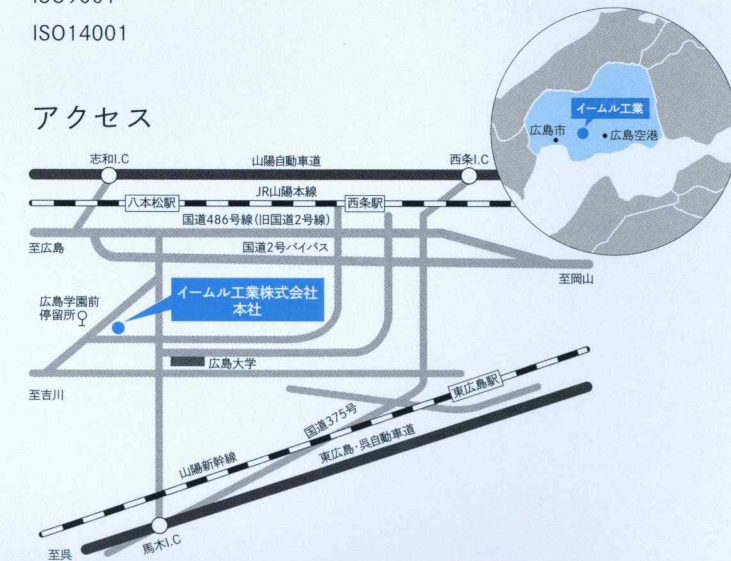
ISO14001

アクセス

イームル工業
広島市
広島空港

志和I.C
山陽自動車道
西条I.C
八本松駅
JR山陽本線
西条駅
国道486号線(旧国道2号線)
至広島
国道2号バイパス
至岡山
広島学園前停留所
イームル工業株式会社
本社
広島大学
至吉川
東広島駅
国道375号
東広島・呉自動車道
山陽新幹線
馬木I.C
至呉